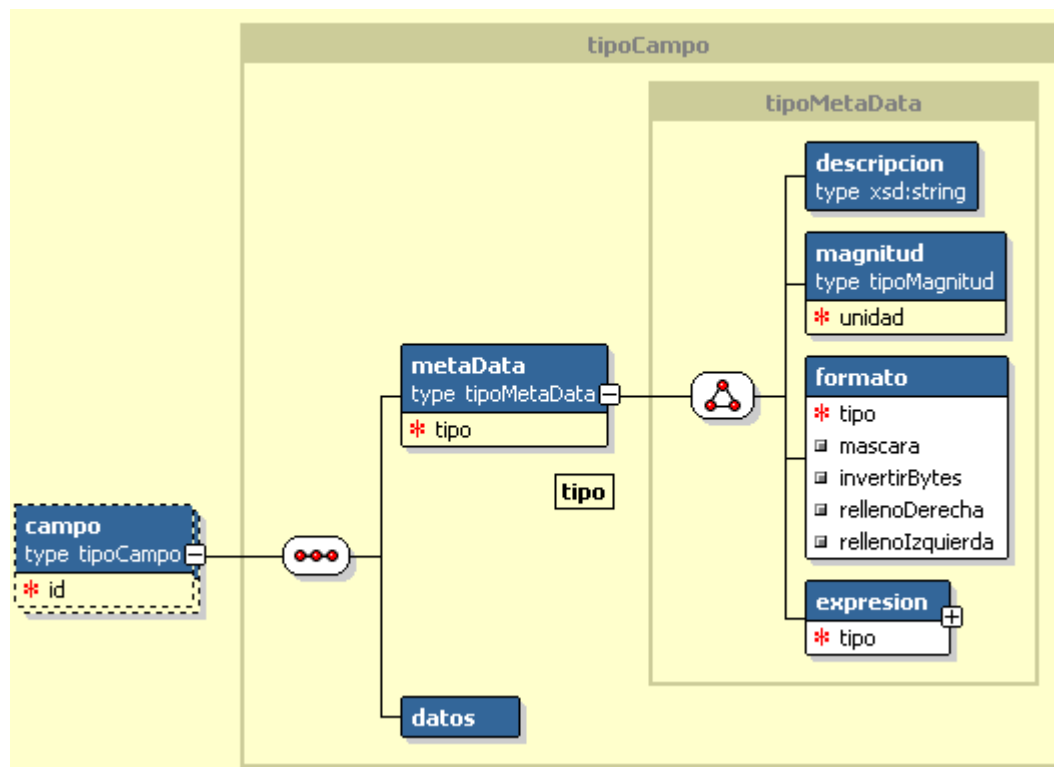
tipoCampo

tipoMetaData

campo
type tipoCampo
id

metaData
type tipoMetaData
tipo

tipo

datos

descripcion
type xsd:string

magnitud
type tipoMagnitud
unidad

formato
tipo
mascara
invertirBytes
rellenoDerecha
rellenoIzquierda

expresion
tipo